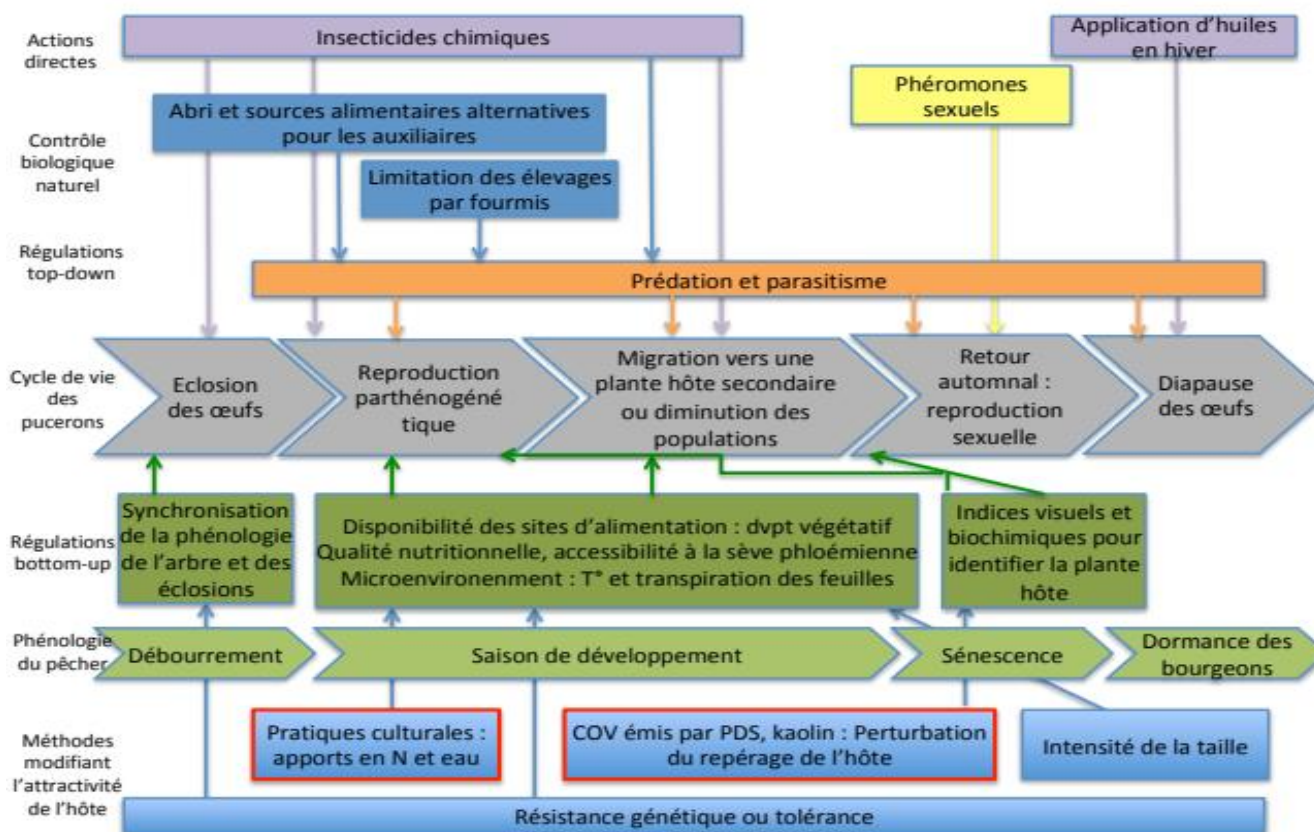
Actions directes

Insecticides chimiques

Application d'huiles en hiver

Contrôle biologique naturel

Abri et sources alimentaires alternatives pour les auxiliaires

Phéromones sexuels

Limitation des élevages par fourmis

Régulations top-down

Prédation et parasitisme

Cycle de vie des pucerons

Eclosion des œufs

Reproduction parthénogénétique

Migration vers une plante hôte secondaire ou diminution des populations

Retour automnal : reproduction sexuelle

Diapause des œufs

Régulations bottom-up

Synchronisation de la phénologie de l'arbre et des éclosions

Disponibilité des sites d'alimentation : dvpt végétatif
Qualité nutritionnelle, accessibilité à la sève phloémienne
Microenvironenment : T° et transpiration des feuilles

Indices visuels et biochimiques pour identifier la plante hôte

Phénologie du pêcher

Débourrement

Saison de développement

Sénescence

Dormance des bourgeons

Méthodes modifiant l'attractivité de l'hôte

Pratiques culturales : apports en N et eau

COV émis par PDS, kaolin : Perturbation du repérage de l'hôte

Intensité de la taille

Résistance génétique ou tolérance